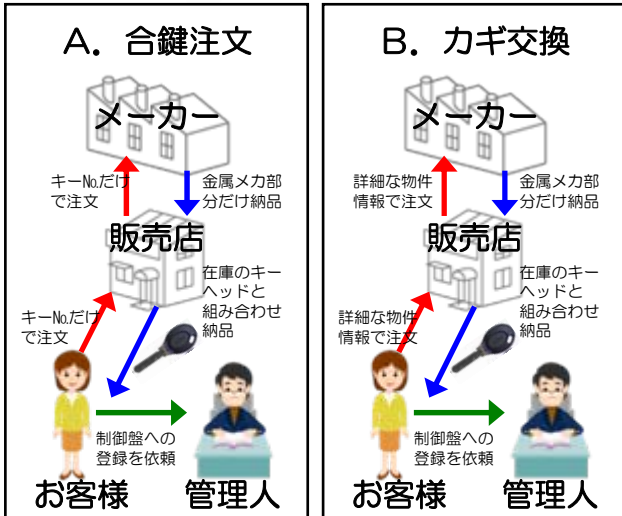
A. 合鍵注文

メーカー

キーNo.だけで注文

金属メカ部分だけ納品

販売店

在庫のキーヘッドと組み合わせ納品

キーNo.だけで注文

制御盤への登録を依頼

お客様

管理人

B. カギ交換

メーカー

詳細な物件情報で注文

金属メカ部分だけ納品

販売店

在庫のキーヘッドと組み合わせ納品

詳細な物件情報で注文

制御盤への登録を依頼

お客様

管理人